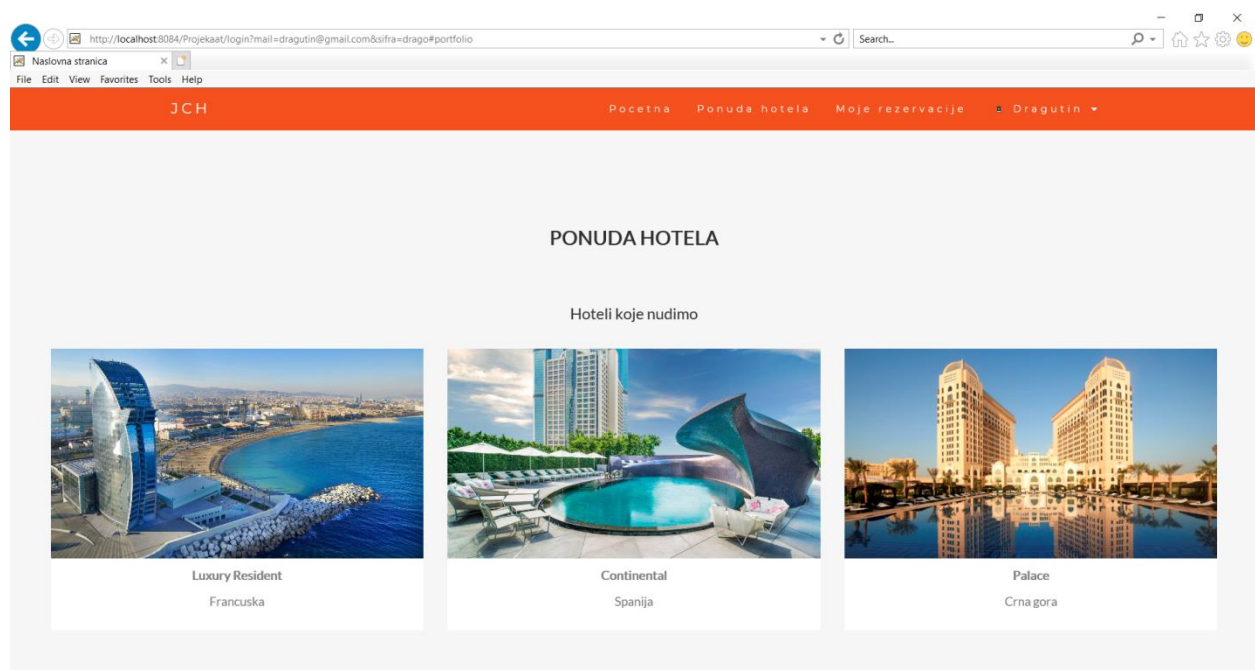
http://localhost:8084/Projekaat/login?mail=dragutin@gmail.com&sifra=drago#portfolio

Search...

Naslovna stranica

File Edit View Favorites Tools Help

JCH

Pocetna Ponuda hotela Moje rezervacije Dragutin

PONUDA HOTELA

Hoteli koje nudimo

Luxury Resident

Francuska

Continental

Spanija

Palace

Crna gora